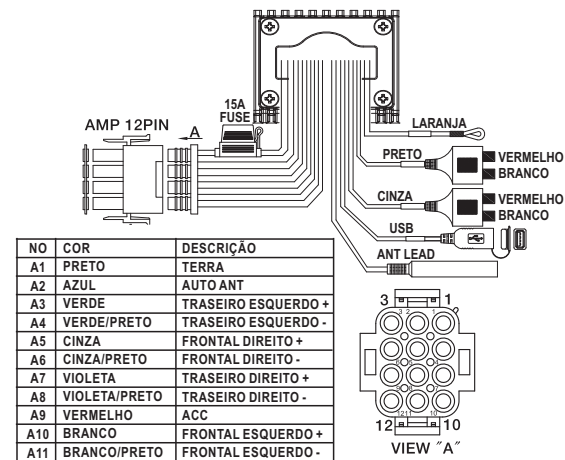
AMP 12PIN

A

15A
FUSE

LARANJA

PRETO

VERMELHO
BRANCO

CINZA

VERMELHO
BRANCO

USB

ANT LEAD

| NO | COR | DESCRIÇÃO |
|---|---|---|
| A1 | PRETO | TERRA |
| A2 | AZUL | AUTO ANT |
| A3 | VERDE | TRASEIRO ESQUERDO + |
| A4 | VERDE/PRETO | TRASEIRO ESQUERDO - |
| A5 | CINZA | FRONTAL DIREITO + |
| A6 | CINZA/PRETO | FRONTAL DIREITO - |
| A7 | VIOLETA | TRASEIRO DIREITO + |
| A8 | VIOLETA/PRETO | TRASEIRO DIREITO - |
| A9 | VERMELHO | ACC |
| A10 | BRANCO | FRONTAL ESQUERDO + |
| A11 | BRANCO/PRETO | FRONTAL ESQUERDO - |

3 1

3 2

12 11 10

12 10

VIEW "A"